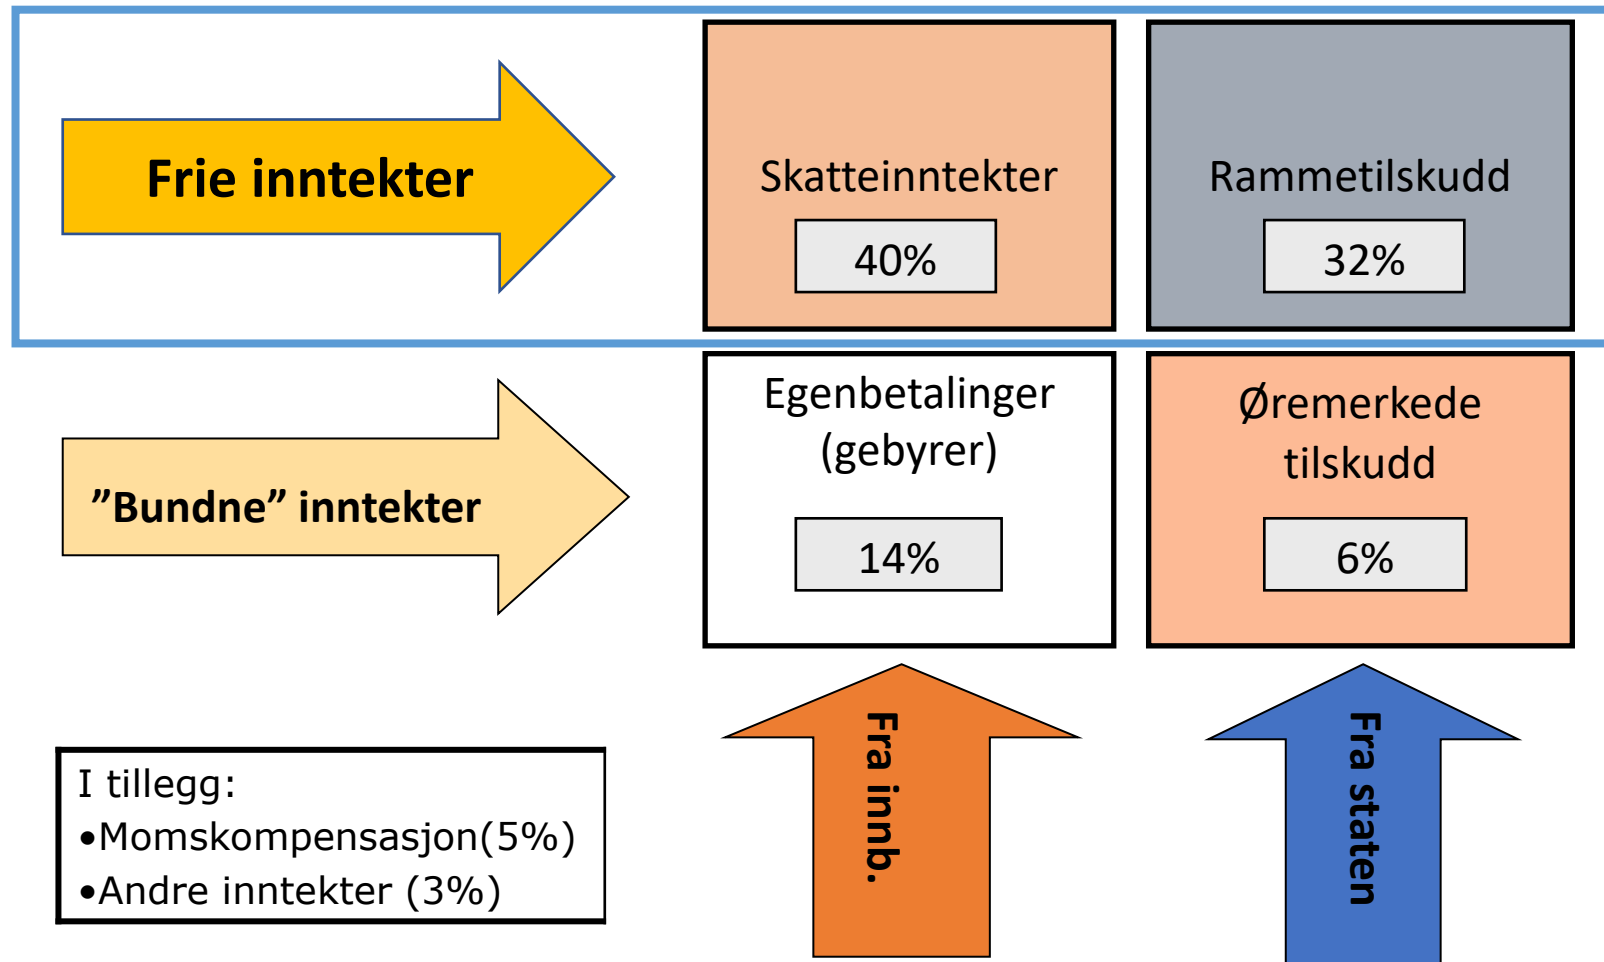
Frie inntekter

Skatteinntekter
40%

Rammetilskudd
32%

”Bundne” inntekter

Egenbetalinger (gebyrer)
14%

Øremerkede tilskudd
6%

I tillegg:
•Momskompensasjon(5%)
•Andre inntekter (3%)

Fra innb.

Fra staten